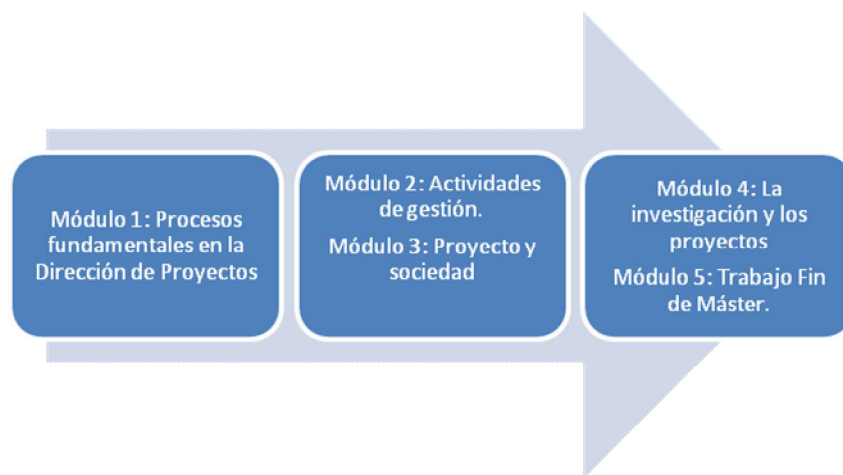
Módulo 1: Procesos fundamentales en la Dirección de Proyectos

Módulo 2: Actividades de gestión.

Módulo 3: Proyecto y sociedad

Módulo 4: La investigación y los proyectos

Módulo 5: Trabajo Fin de Máster.